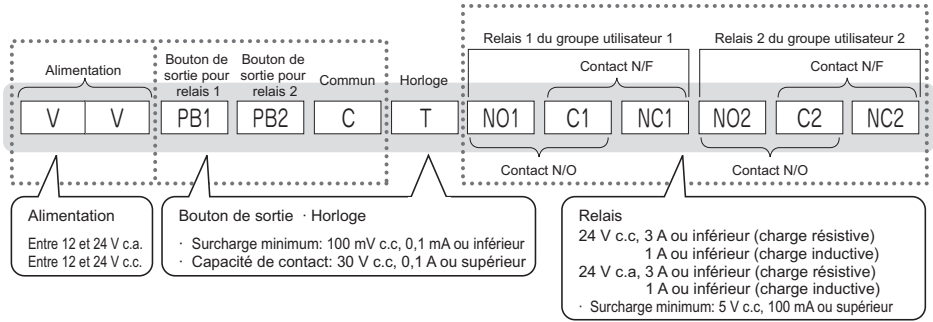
Alimentation

Bouton de sortie pour relais 1

Bouton de sortie pour relais 2

Commun

Horloge

Relais 1 du groupe utilisateur 1

Contact N/F

Relais 2 du groupe utilisateur 2

Contact N/F

| V | V | PB1 | PB2 | C | T | NO1 | C1 | NC1 | NO2 | C2 | NC2 |
|---|---|---|---|---|---|---|---|---|---|---|---|

Contact N/O

Contact N/O

Alimentation

Entre 12 et 24 V c.a.
Entre 12 et 24 V c.c.

Bouton de sortie · Horloge

· Surcharge minimum: 100 mV c.c, 0,1 mA ou inférieur
· Capacité de contact: 30 V c.c, 0,1 A ou supérieur

Relais
24 V c.c, 3 A ou inférieur (charge résistive)
1 A ou inférieur (charge inductive)
24 V c.a, 3 A ou inférieur (charge résistive)
1 A ou inférieur (charge inductive)
· Surcharge minimum: 5 V c.c, 100 mA ou supérieur